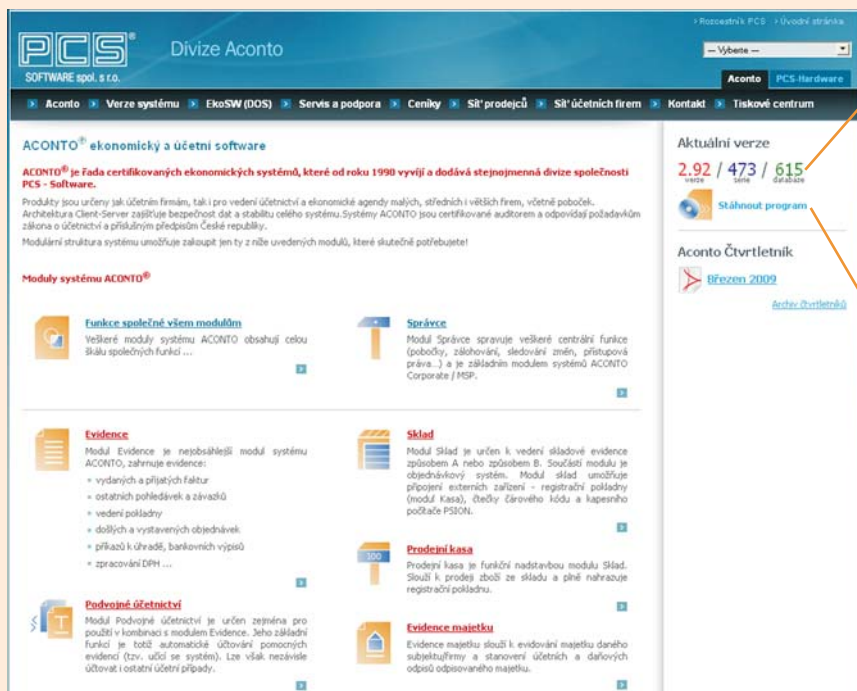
› Rozcestník PCS › Úvodní stránka

PCS® SOFTWARE spol. s r.o.

Divize Aconto

— Vyberte —

Aconto PCS-Hardware

Aconto Verze systému EkoSW (DOS) Servis a podpora Ceníky Síť prodejců Síť účetních firem Kontakt Tiskové centrum

ACONTO® ekonomický a účetní software

ACONTO® je řada certifikovaných ekonomických systémů, které od roku 1990 vyvíjí a dodává stejnojmenná divize společnosti PCS - Software.

Produkty jsou určeny jak účetním firmám, tak i pro vedení účetnictví a ekonomické agendy malých, středních i větších firem, včetně poboček. Architektura Client-Server zajišťuje bezpečnost dat a stabilitu celého systému. Systémy ACONTO jsou certifikované auditorem a odpovídají požadavkům zákona o účetnictví a příslušným předpisům České republiky.

Modulární struktura systému umožňuje zakoupit jen ty z níže uvedených modulů, které skutečně potřebujete!

Moduly systému ACONTO®

Funkce společné všem modulům
Veškeré moduly systému ACONTO obsahují celou škálu společných funkcí ...

Správce
Modul Správce spravuje veškeré centrální funkce (pobočky, zálohování, sledování změn, přístupová práva...) a je základním modulem systémů ACONTO Corporate / MSP.

Evidence
Modul Evidence je nejobsáhlejší modul systému ACONTO, zahrnuje evidence:
• vydaných a přijatých faktur
• ostatních pohledávek a závazků
• vedení pokladny
• došlých a vystavených objednávek
• příkazů k úhradě, bankovních výpisů
• zpracování DPH ...

Sklad
Modul Sklad je určen k vedení skladové evidence způsobem A nebo způsobem B. Součástí modulu je objednávkový systém. Modul sklad umožňuje připojení externích zařízení - registrační pokladny (modul Kasa), čtečky čárového kódu a kapesního počítače PSION.

Prodejní kasa
Prodejní kasa je funkční nadstavbou modulu Sklad. Slouží k prodeji zboží ze skladu a plně nahrazuje registrační pokladnu.

Podvojné účetnictví
Modul Podvojné účetnictví je určen zejména pro použití v kombinaci s modulem Evidence. Jeho základní funkcí je totiž automatické účtování pomocných evidencí (tzv. učící se systém). Lze však nezávisle účtovat i ostatní účetní případy.

Evidence majetku
Evidence majetku slouží k evidování majetku daného subjektu/firmy a stanovení účetních a daňových odpisů odepisovaného majetku.

Aktuální verze
2.92 / 473 / 615
verze sestava databáze

Stáhnout program

Aconto Čtvrtletník
Březen 2009
Archiv čtvrtletníků